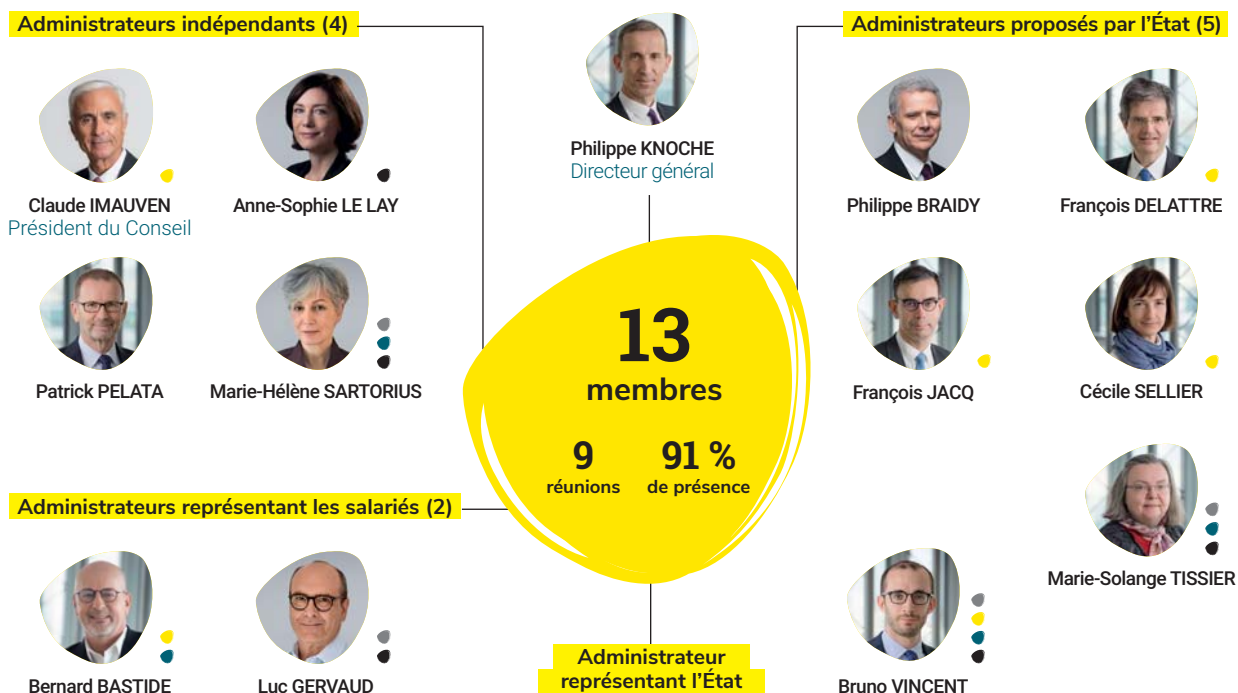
Administrateurs indépendants (4)

Claude IMAUVEN
Président du Conseil

Anne-Sophie LE LAY

Patrick PELATA

Marie-Hélène SARTORIUS

Philippe KNOCHE
Directeur général

13
membres

9
réunions

91 %
de présence

Administrateurs proposés par l'État (5)

Philippe BRAIDY

François DELATTRE

François JACQ

Cécile SELLIER

Marie-Solange TISSIER

Administrateurs représentant les salariés (2)

Bernard BASTIDE

Luc GERVAUD

Administrateur
représentant l'État

Bruno VINCENT